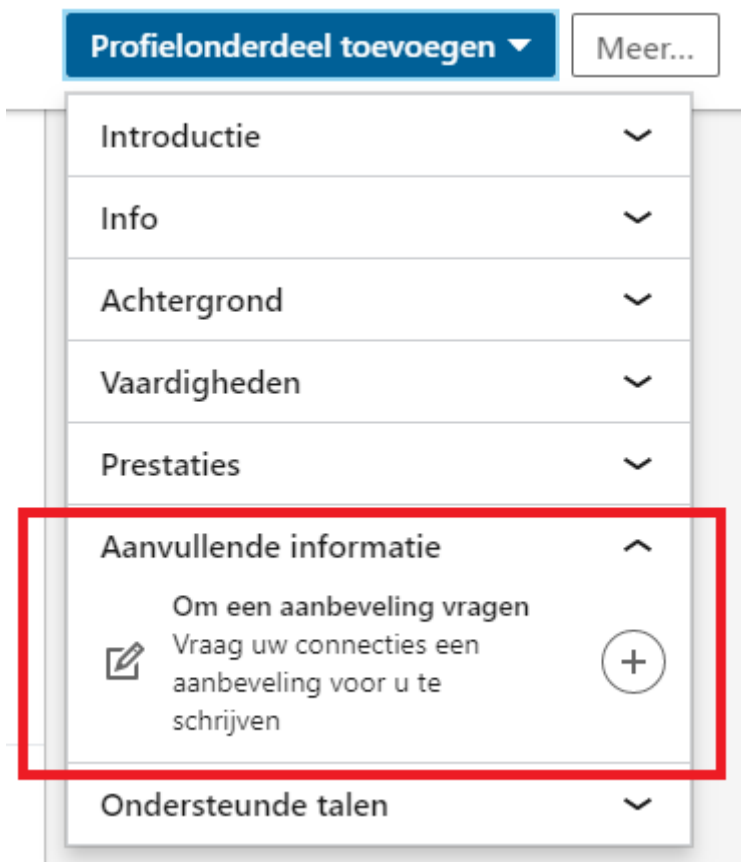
Profielonderdeel toevoegen ▾ Meer...

Introductie

Info

Achtergrond

Vaardigheden

Prestaties

Aanvullende informatie

Om een aanbeveling vragen
Vraag uw connecties een aanbeveling voor u te schrijven

Ondersteunde talen